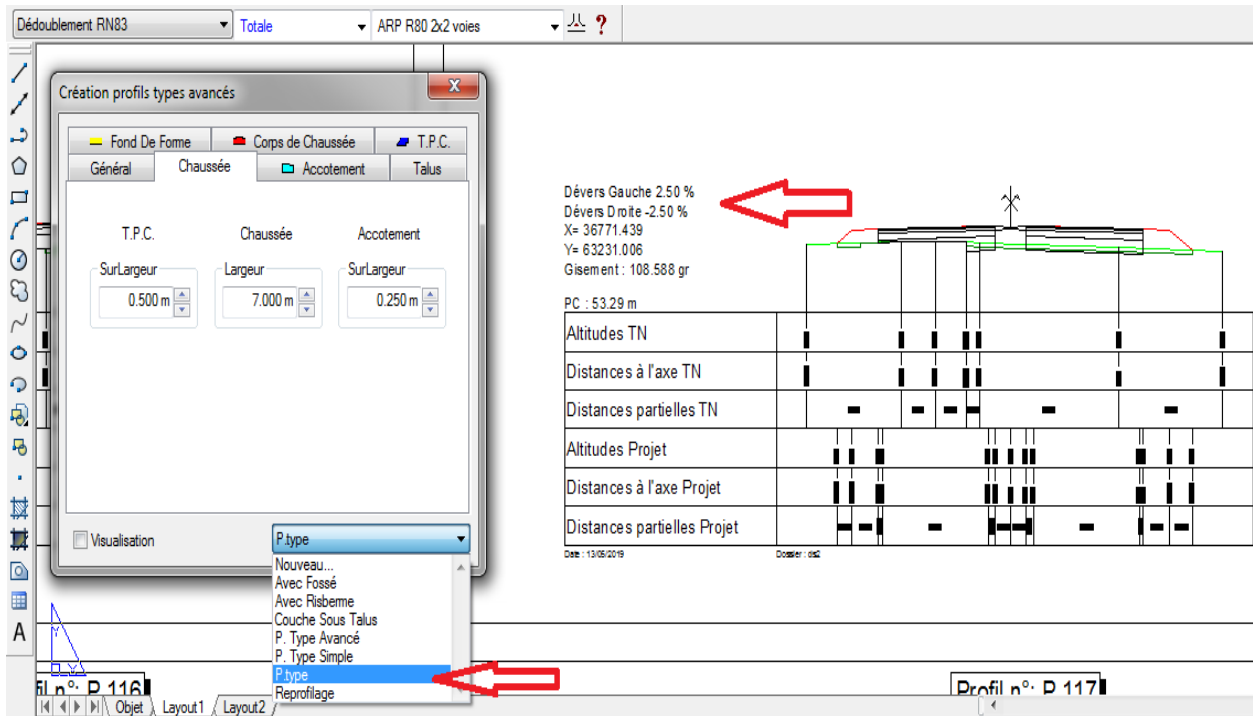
Dédoublement RN83
Totale
ARP R80 2x2 voies

Création profils types avancés

Fond De Forme
Corps de Chaussée
T.P.C.
Général
Chaussée
Accotement
Talus

T.P.C.
Chaussée
Accotement
SurLargeur
0.500 m
Largeur
7.000 m
SurLargeur
0.250 m

Visualisation
P.type
Nouveau...
Avec Fossé
Avec Risberme
Couche Sous Talus
P. Type Avancé
P. Type Simple
P.type
Reprofilage

Dévers Gauche 2.50 %
Dévers Droite -2.50 %
X= 36771.439
Y= 63231.006
Gisement : 108.588 gr

PC : 53.29 m

| Altitudes TN |
|---|
| Distances à l'axe TN |
| Distances partielles TN |
| Altitudes Projet |
| Distances à l'axe Projet |
| Distances partielles Projet |

Date : 13/05/2019
Dossier : ds2

fil n°: P 116
Profil n°: P 117

Objet
Layout1
Layout2